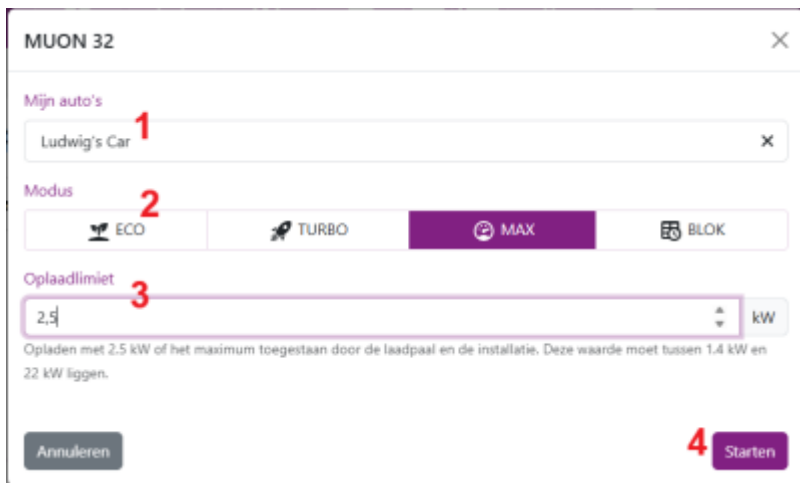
MUON 32

Mijn auto's

1

Ludwig's Car

Modus

2

ECO

TURBO

MAX

BLOK

Oplaadlimiet

3

2,5

kW

Opladen met 2.5 kW of het maximum toegestaan door de laadpaal en de installatie. Deze waarde moet tussen 1.4 kW en 22 kW liggen.

Annuleren

4

Starten